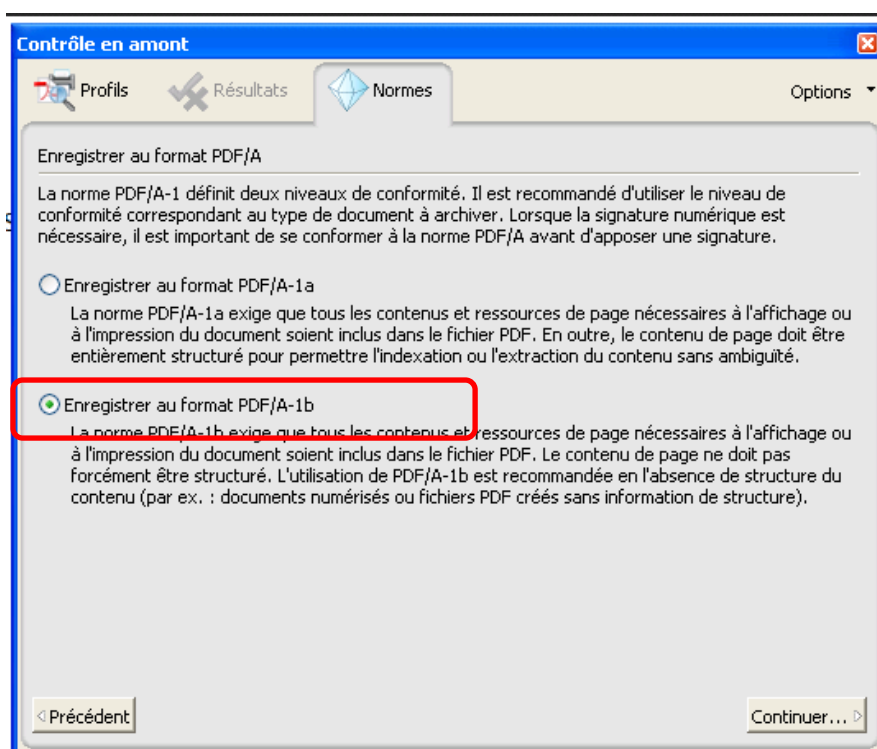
Contrôle en amont

Profils Résultats Normes Options

Enregistrer au format PDF/A

La norme PDF/A-1 définit deux niveaux de conformité. Il est recommandé d'utiliser le niveau de conformité correspondant au type de document à archiver. Lorsque la signature numérique est nécessaire, il est important de se conformer à la norme PDF/A avant d'apposer une signature.

Enregistrer au format PDF/A-1a

La norme PDF/A-1a exige que tous les contenus et ressources de page nécessaires à l'affichage ou à l'impression du document soient inclus dans le fichier PDF. En outre, le contenu de page doit être entièrement structuré pour permettre l'indexation ou l'extraction du contenu sans ambiguïté.

Enregistrer au format PDF/A-1b

La norme PDF/A-1b exige que tous les contenus et ressources de page nécessaires à l'affichage ou à l'impression du document soient inclus dans le fichier PDF. Le contenu de page ne doit pas forcément être structuré. L'utilisation de PDF/A-1b est recommandée en l'absence de structure du contenu (par ex. : documents numérisés ou fichiers PDF créés sans information de structure).

Précédent

Continuer...